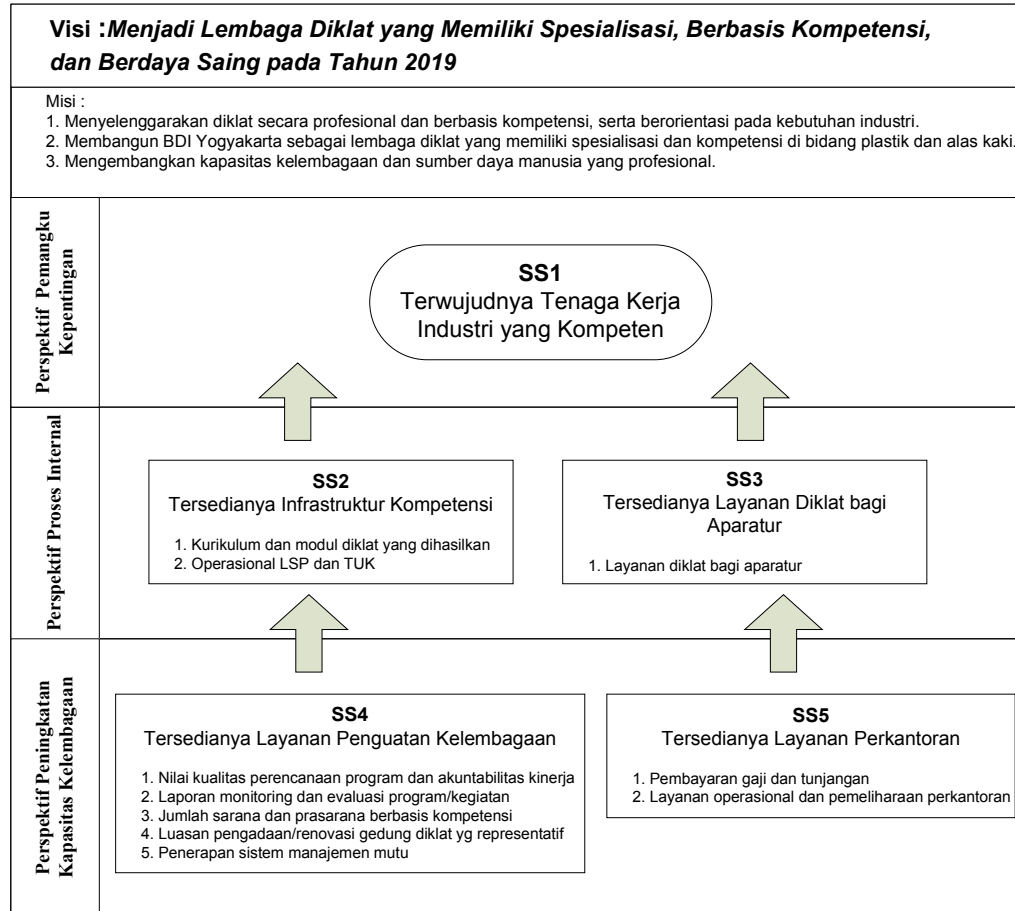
**Visi :***Menjadi Lembaga Diklat yang Memiliki Spesialisasi, Berbasis Kompetensi, dan Berdaya Saing pada Tahun 2019*

Misi :
1. Menyelenggarakan diklat secara profesional dan berbasis kompetensi, serta berorientasi pada kebutuhan industri.
2. Membangun BDI Yogyakarta sebagai lembaga diklat yang memiliki spesialisasi dan kompetensi di bidang plastik dan alas kaki.
3. Mengembangkan kapasitas kelembagaan dan sumber daya manusia yang profesional.

Perspektif Pemangku Kepentingan

SS1
Terwujudnya Tenaga Kerja Industri yang Kompeten

Perspektif Proses Internal

SS2
Tersedianya Infrastruktur Kompetensi

1. Kurikulum dan modul diklat yang dihasilkan
2. Operasional LSP dan TUK

SS3
Tersedianya Layanan Diklat bagi Aparatur

1. Layanan diklat bagi aparatur

Perspektif Peningkatan Kapasitas Kelembagaan

SS4
Tersedianya Layanan Penguatan Kelembagaan

1. Nilai kualitas perencanaan program dan akuntabilitas kinerja
2. Laporan monitoring dan evaluasi program/kegiatan
3. Jumlah sarana dan prasarana berbasis kompetensi
4. Luasan pengadaan/renovasi gedung diklat yg representatif
5. Penerapan sistem manajemen mutu

SS5
Tersedianya Layanan Perkantoran

1. Pembayaran gaji dan tunjangan
2. Layanan operasional dan pemeliharaan perkantoran